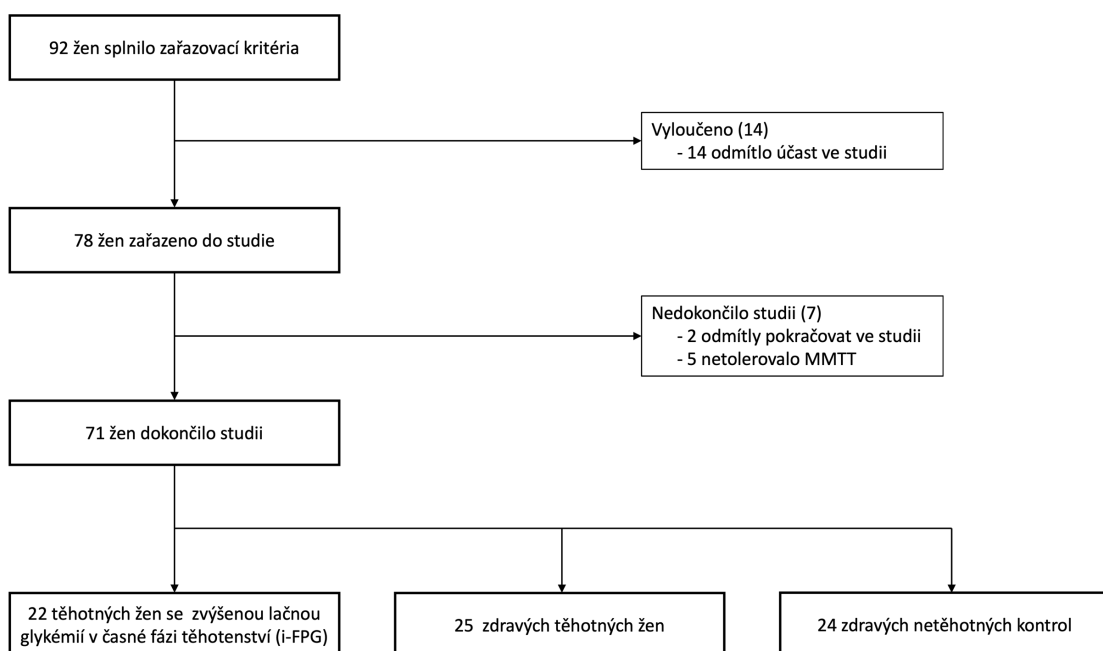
92 žen splnilo zařazovací kritéria

Vyloučeno (14)
- 14 odmítlo účast ve studii

78 žen zařazeno do studie

Nedokončilo studii (7)
- 2 odmítly pokračovat ve studii
- 5 netolerovalo MMTT

71 žen dokončilo studii

22 těhotných žen se zvýšenou lačnou glykémií v časné fázi těhotenství (i-FPG)

25 zdravých těhotných žen

24 zdravých netěhotných kontrol